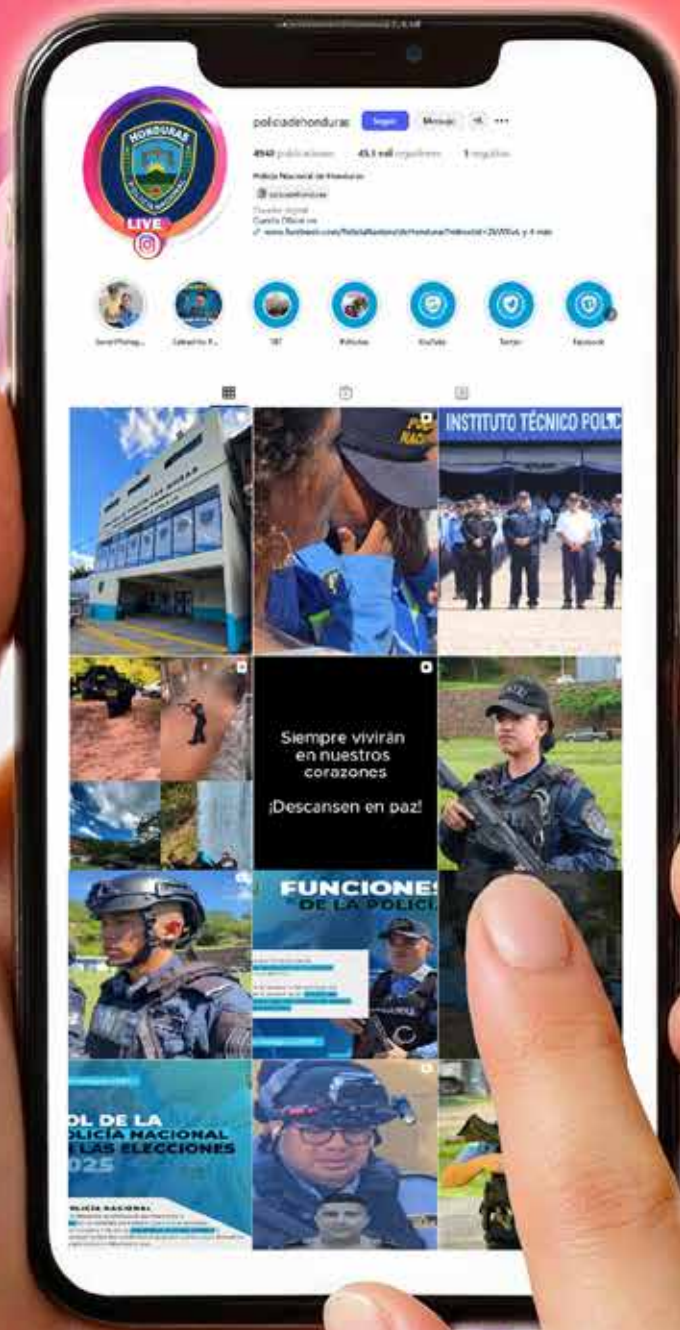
HONDURAS
POLICÍA NACIONAL
LIVE

policiadehonduras Seguir Mensaje

4940 publicaciones 45.1 mil seguidores 1 seguidos

Policía Nacional de Honduras
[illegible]
Cuenta Oficial
www.facebook.com/PoliciaNacionalDeHonduras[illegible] y 4 más

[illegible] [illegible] 187 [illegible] YouTube Twitter Facebook

INSTITUTO TÉCNICO POLIC

Siempre vivirán en nuestros corazones

¡Descansen en paz!

POLICÍA

FUNCIONES DE LA POLICÍA

OL DE LA
OLICÍA NACIONAL
LAS ELECCIONES
025

OLICÍA NACIONAL